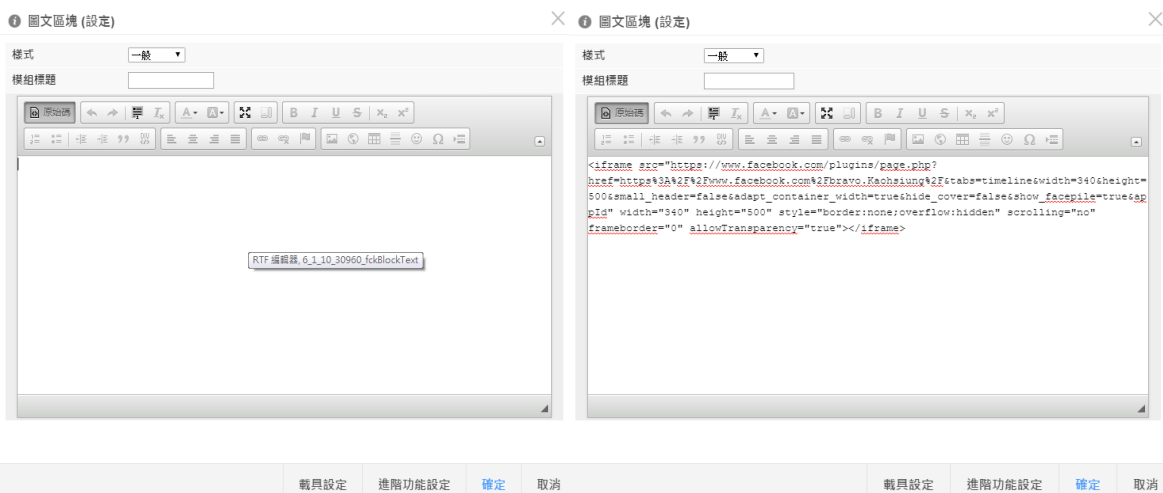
圖文區塊 (設定)

樣式 一般

模組標題

原始碼

B I U S $x_2$ $x^2$

RTF 編輯器, 6_1_10_30960_fckBlockText

載具設定 進階功能設定 確定 取消

圖文區塊 (設定)

樣式 一般

模組標題

原始碼

B I U S $x_2$ $x^2$

<iframe src="https://www.facebook.com/plugins/page.php?href=https%3A%2F%2Fwww.facebook.com%2Fbravo.Kachsiung%2F&tabs=timeline&width=340&height=500&small_header=false&adapt_container_width=true&hide_cover=false&show_facepile=true&appId" width="340" height="500" style="border:none;overflow:hidden" scrolling="no" frameborder="0" allowTransparency="true"></iframe>

載具設定 進階功能設定 確定 取消